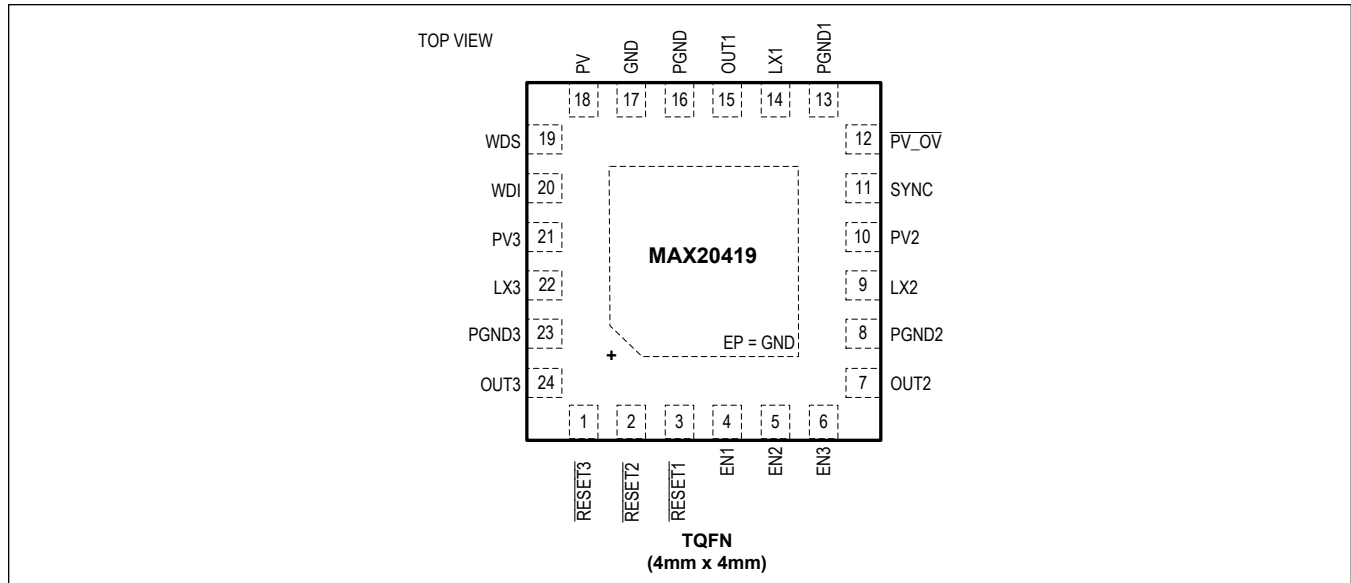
TOP VIEW

PV GND PGND OUT1 LX1 PGND1

18 17 16 15 14 13

WDS 19
WDI 20
PV3 21
LX3 22
PGND3 23
OUT3 24

12 $\overline{PV\_OV}$
11 SYNC
10 PV2
9 LX2
8 PGND2
7 OUT2

MAX20419

EP = GND

+

1 2 3 4 5 6

$\overline{RESET3}$ $\overline{RESET2}$ $\overline{RESET1}$ EN1 EN2 EN3

TQFN
(4mm x 4mm)